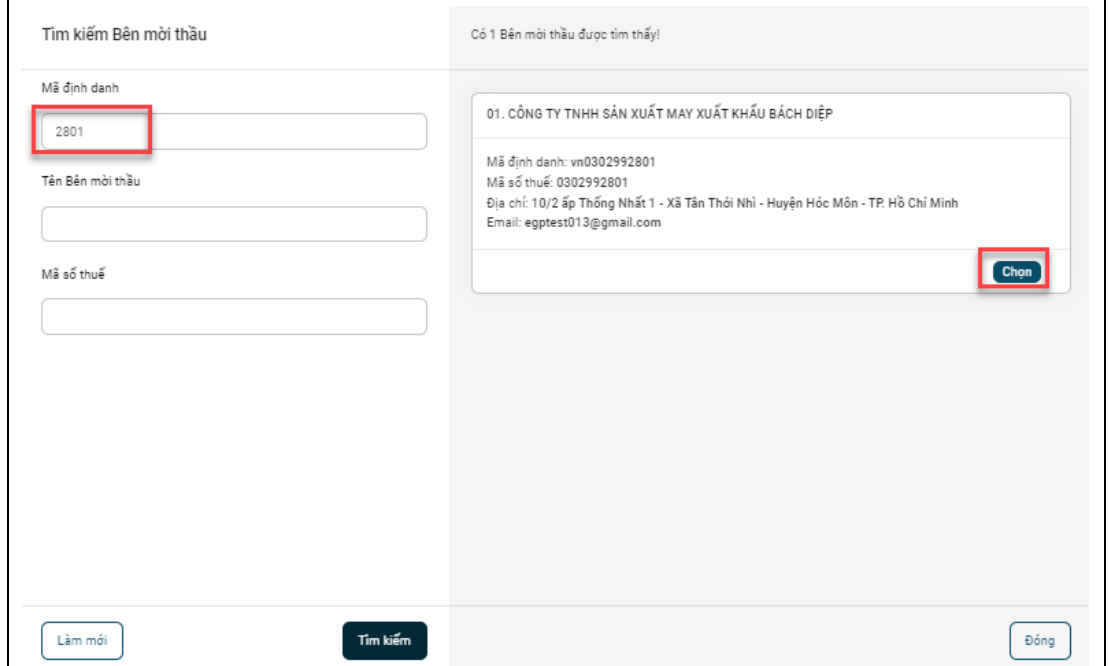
Tìm kiếm Bên mời thầu

Mã định danh

2801

Tên Bên mời thầu

Mã số thuế

Làm mới

Tìm kiếm

Có 1 Bên mời thầu được tìm thấy!

01. CÔNG TY TNHH SẢN XUẤT MAY XUẤT KHẨU BÁCH DIỆP

Mã định danh: vn0302992801
Mã số thuế: 0302992801
Địa chỉ: 10/2 ấp Thống Nhất 1 - Xã Tân Thới Nhì - Huyện Hóc Môn - TP. Hồ Chí Minh
Email: egptest013@gmail.com

Chọn

Đóng